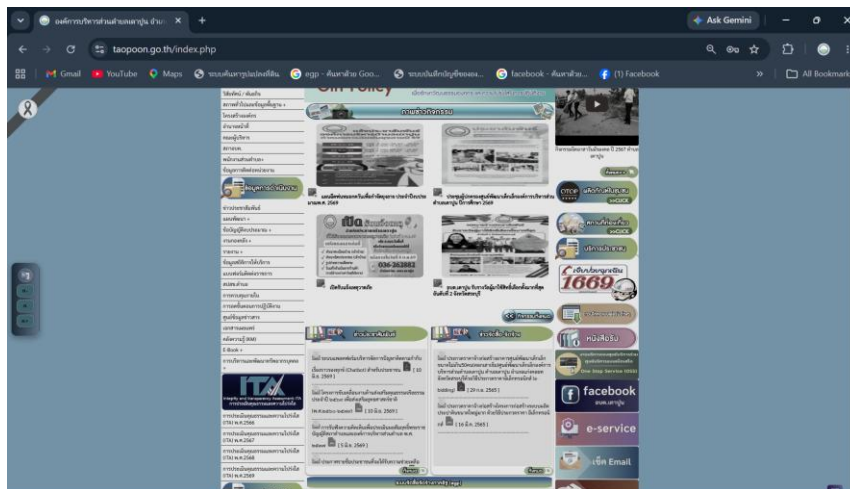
องค์การบริหารส่วนตำบลเขาปูน อำเภ ×

Ask Gemini

taopoon.go.th/index.php

Gmail YouTube Maps ระบบค้นหาภูมิแผนที่ดิน egp - ค้นหาด้วย Goo... ระบบบันทึกบัญชีขององ... facebook - ค้นหาด้วย... (1) Facebook

All Bookmarks

ภาพข่าวกิจกรรม

ข้อมูลการดำเนินงาน

ข่าวประชาสัมพันธ์

ข่าวจัดซื้อจัดจ้าง

ITA

facebook

e-service

Email

1669

OSS One Stop Service

หนังสือเวียน